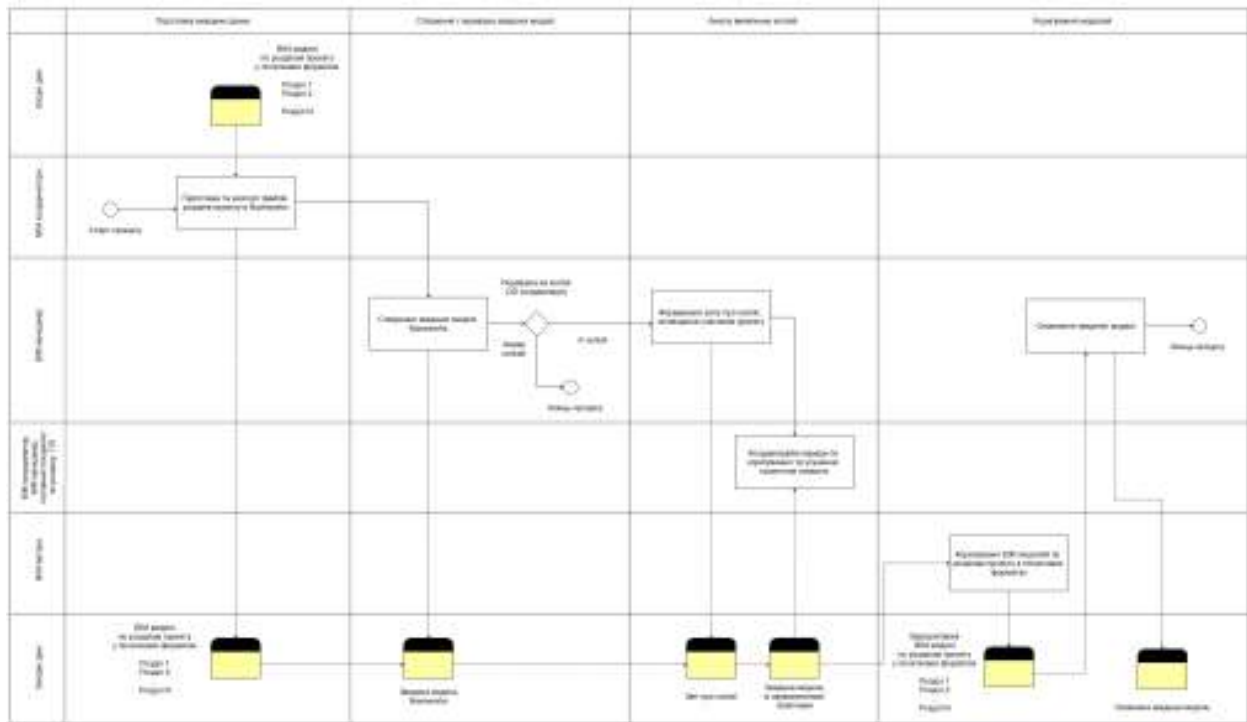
Підготовка вихідних даних

Створення і перевірка зведеної моделі

Аналіз виявлених колізій

Усунення колізій

BIM модель по розділах проекту у початковому форматі

Розділ 1
Розділ 2
...
РозділN

Старт процесу

Підготовка та експорт окремих розділів проекту у Navisworks

Створення зведеної моделі Navisworks

Перевірка на колізії (BIM координатор)

Колізії відсутні

Є колізії

Кінець процесу

Формування звіту про колізії, визначення учасників проекту

Координування нарад по обговоренню та усуненню виявлених колізій

Оновлення зведеної моделі

Кінець процесу

Коригування BIM моделей та експорт проектів в початковому форматі

BIM модель по розділах проекту у початковому форматі

Розділ 1
Розділ 2
...
РозділN

Зведена модель Navisworks

Звіт про колізії

Зведена модель з зафіксованими колізіями

Скориговані BIM модели по розділах проекту у початковому форматі

Розділ 1
Розділ 2
...
РозділN

Оновлена зведена модель